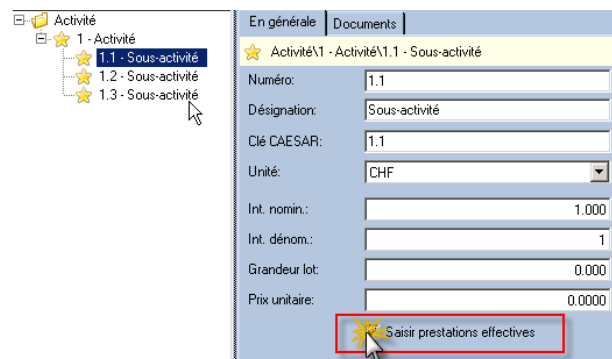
Activité
1 - Activité
1.1 - Sous-activité
1.2 - Sous-activité
1.3 - Sous-activité

En générale | Documents

Activité\1 - Activité\1.1 - Sous-activité

| | |
|---|---|
| Numéro: | 1.1 |
| Désignation: | Sous-activité |
| Clé CAESAR: | 1.1 |
| Unité: | CHF |
| Int. nomin.: | 1.000 |
| Int. dénom.: | 1 |
| Grandeur lot: | 0.000 |
| Prix unitaire: | 0.0000 |

Saisir prestations effectives